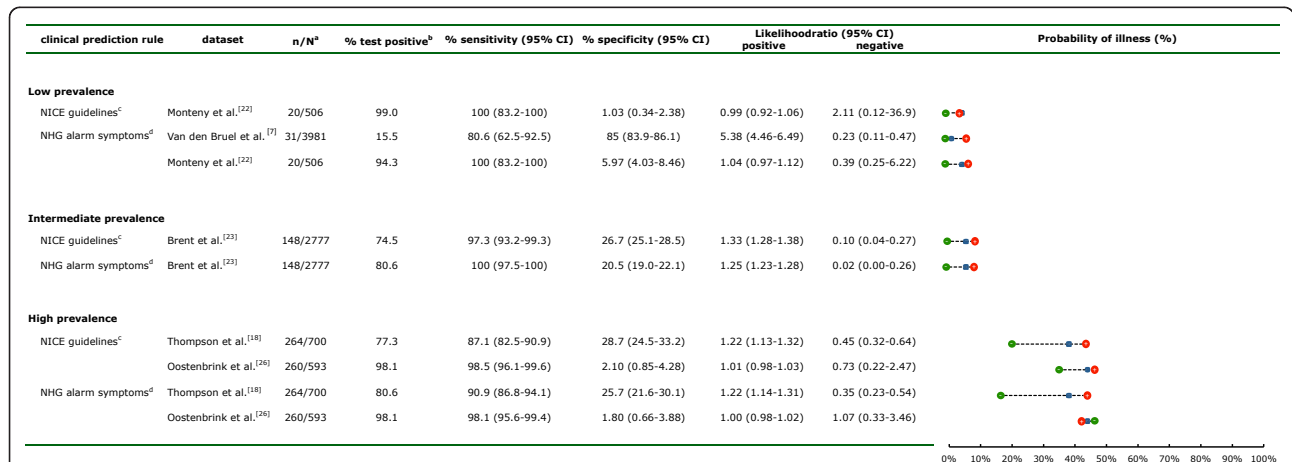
| clinical prediction rule | dataset | n/N$^a$ | % test positive$^b$ | % sensitivity (95% CI) | % specificity (95% CI) | Likelihoodratio (95% CI) positive | negative | Probability of illness (%) |
|---|---|---|---|---|---|---|---|---|
| **Low prevalence** | | | | | | | | |
| NICE guidelines$^c$ | Monteny et al.$^{[22]}$ | 20/506 | 99.0 | 100 (83.2-100) | 1.03 (0.34-2.38) | 0.99 (0.92-1.06) | 2.11 (0.12-36.9) | |
| NHG alarm symptoms$^d$ | Van den Bruel et al. $^{[7]}$ | 31/3981 | 15.5 | 80.6 (62.5-92.5) | 85 (83.9-86.1) | 5.38 (4.46-6.49) | 0.23 (0.11-0.47) | |
| | Monteny et al.$^{[22]}$ | 20/506 | 94.3 | 100 (83.2-100) | 5.97 (4.03-8.46) | 1.04 (0.97-1.12) | 0.39 (0.25-6.22) | |
| **Intermediate prevalence** | | | | | | | | |
| NICE guidelines$^c$ | Brent et al.$^{[23]}$ | 148/2777 | 74.5 | 97.3 (93.2-99.3) | 26.7 (25.1-28.5) | 1.33 (1.28-1.38) | 0.10 (0.04-0.27) | |
| NHG alarm symptoms$^d$ | Brent et al.$^{[23]}$ | 148/2777 | 80.6 | 100 (97.5-100) | 20.5 (19.0-22.1) | 1.25 (1.23-1.28) | 0.02 (0.00-0.26) | |
| **High prevalence** | | | | | | | | |
| NICE guidelines$^c$ | Thompson et al.$^{[18]}$ | 264/700 | 77.3 | 87.1 (82.5-90.9) | 28.7 (24.5-33.2) | 1.22 (1.13-1.32) | 0.45 (0.32-0.64) | |
| | Oostenbrink et al.$^{[26]}$ | 260/593 | 98.1 | 98.5 (96.1-99.6) | 2.10 (0.85-4.28) | 1.01 (0.98-1.03) | 0.73 (0.22-2.47) | |
| NHG alarm symptoms$^d$ | Thompson et al.$^{[18]}$ | 264/700 | 80.6 | 90.9 (86.8-94.1) | 25.7 (21.6-30.1) | 1.22 (1.14-1.31) | 0.35 (0.23-0.54) | |
| | Oostenbrink et al.$^{[26]}$ | 260/593 | 98.1 | 98.1 (95.6-99.4) | 1.80 (0.66-3.88) | 1.00 (0.98-1.02) | 1.07 (0.33-3.46) | |

0% 10% 20% 30% 40% 50% 60% 70% 80% 90% 100%